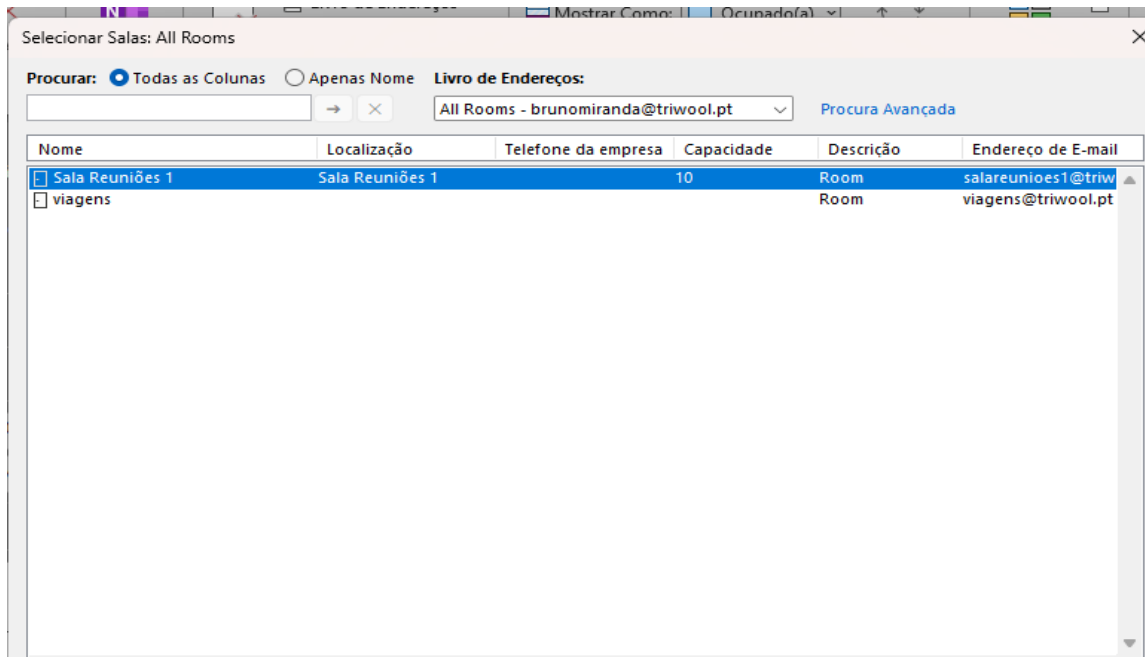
Mostrar Como: Ocupado(a)

Selecionar Salas: All Rooms

Procurar: Todas as Colunas Apenas Nome Livro de Endereços:

All Rooms - brunomiranda@triwool.pt Procura Avançada

| Nome | Localização | Telefone da empresa | Capacidade | Descrição | Endereço de E-mail |
|---|---|---|---|---|---|
| Sala Reuniões 1 | Sala Reuniões 1 | | 10 | Room | salareunioes1@triw |
| viagens | | | | Room | viagens@triwool.pt |